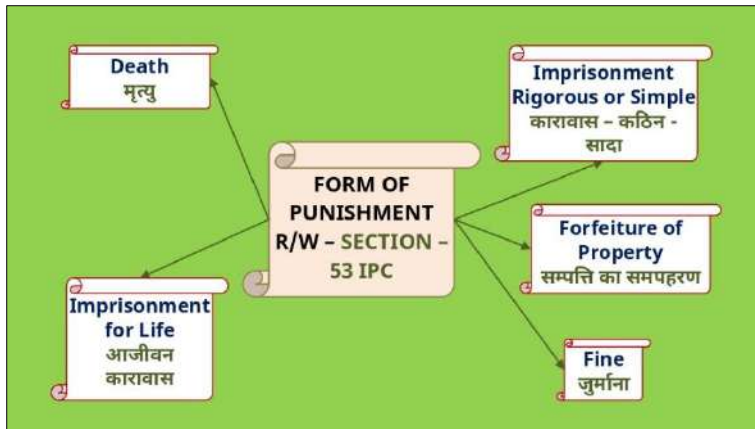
FORM OF PUNISHMENT R/W – SECTION – 53 IPC

Death
मृत्यु

Imprisonment for Life
आजीवन कारावास

Imprisonment Rigorous or Simple
कारावास – कठिन - सादा

Forfeiture of Property
सम्पत्ति का समपहरण

Fine
जुर्माना